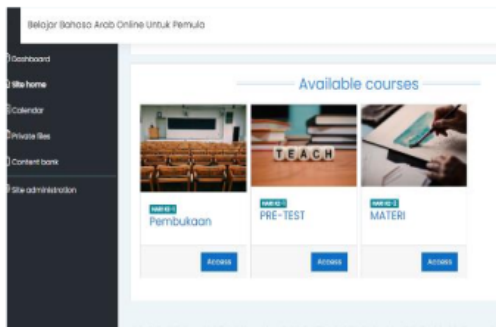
Belajar Bahasa Arab Online Untuk Pemula

Dashboard
Site home
Calendar
Private files
Content bank
Site administration

Available courses

TEACH

HARI KE-1
Pembukaan
Access

HARI KE-1
PRE-TEST
Access

HARI KE-2
MATERI
Access